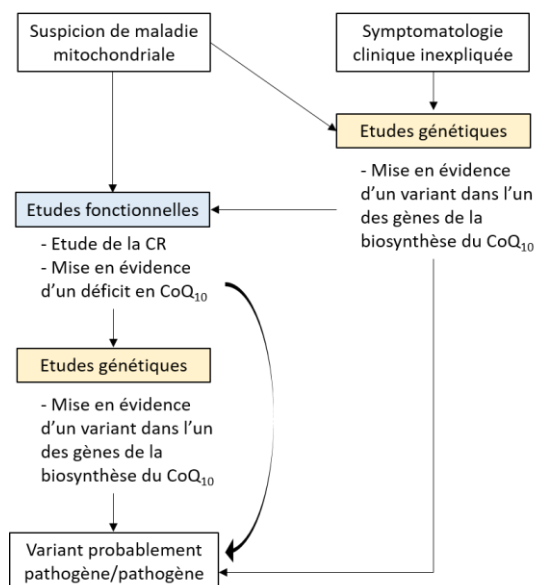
Suspicion de maladie mitochondriale

Symptomatologie clinique inexpliquée

Etudes génétiques

- Mise en évidence d'un variant dans l'un des gènes de la biosynthèse du $CoQ_{10}$

Etudes fonctionnelles

- Etude de la CR
- Mise en évidence d'un déficit en $CoQ_{10}$

Etudes génétiques

- Mise en évidence d'un variant dans l'un des gènes de la biosynthèse du $CoQ_{10}$

Variant probablement pathogène/pathogène